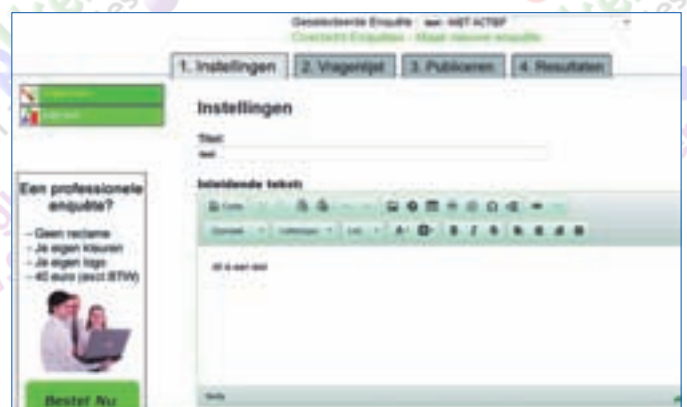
Geselecteerde Enquête: test - NIET ACTIEF
Overzicht Enquêtes - Maak nieuwe enquête

1. Instellingen
2. Vragenlijst
3. Publiceren
4. Resultaten

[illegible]
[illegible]

Een professionele enquête?
- Geen reclame
- Je eigen kleuren
- Je eigen logo
- 40 euro (excl BTW)

Bestel Nu

Instellingen

Titel:
test

Inleidende tekst:

Dit is een test

body